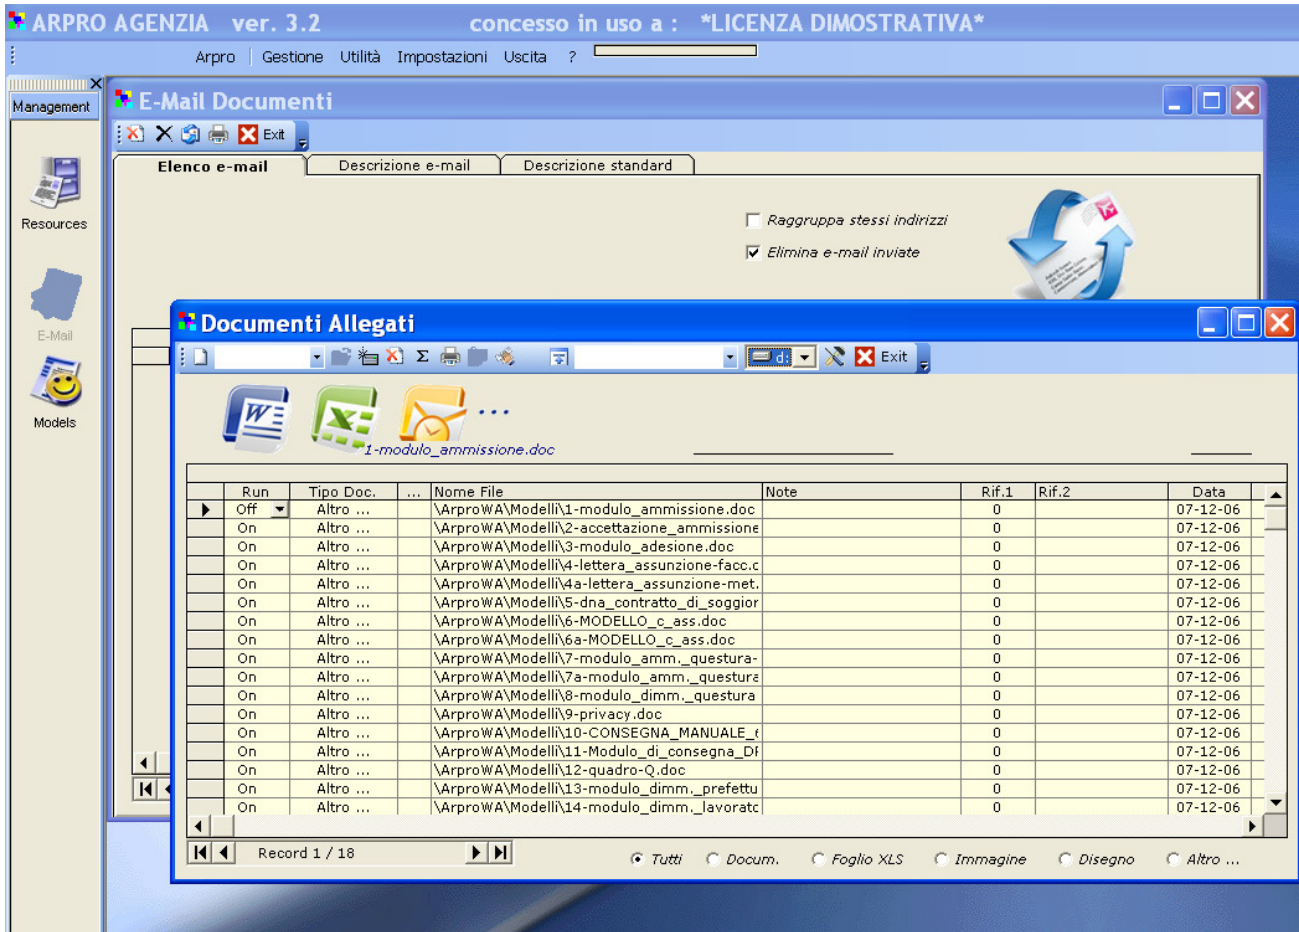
ARPRO AGENZIA ver. 3.2 concesso in uso a : *LICENZA DIMOSTRATIVA*

Arpro | Gestione | Utilità | Impostazioni | Uscita | ?

Management

Resources

E-Mail

Models

E-Mail Documenti

Exit

Elenco e-mail | Descrizione e-mail | Descrizione standard

Raggruppa stessi indirizzi

Elimina e-mail inviate

Documenti Allegati

Exit

...

1-modulo_ammissione.doc

| | Run | Tipo Doc. | ... | Nome File | Note | Rif.1 | Rif.2 | Data |
|---|---|---|---|---|---|---|---|---|
| ▶ | Off | Altro ... | | \ArproWA\Modelli\1-modulo_ammissione.doc | | 0 | | 07-12-06 |
| | On | Altro ... | | \ArproWA\Modelli\2-accettazione_ammissione | | 0 | | 07-12-06 |
| | On | Altro ... | | \ArproWA\Modelli\3-modulo_adesione.doc | | 0 | | 07-12-06 |
| | On | Altro ... | | \ArproWA\Modelli\4-lettera_assunzione-facc.c | | 0 | | 07-12-06 |
| | On | Altro ... | | \ArproWA\Modelli\4a-lettera_assunzione-met. | | 0 | | 07-12-06 |
| | On | Altro ... | | \ArproWA\Modelli\5-dna_contratto_di_soggior | | 0 | | 07-12-06 |
| | On | Altro ... | | \ArproWA\Modelli\6-MODELLO_c_ass.doc | | 0 | | 07-12-06 |
| | On | Altro ... | | \ArproWA\Modelli\6a-MODELLO_c_ass.doc | | 0 | | 07-12-06 |
| | On | Altro ... | | \ArproWA\Modelli\7-modulo_amm._questura- | | 0 | | 07-12-06 |
| | On | Altro ... | | \ArproWA\Modelli\7a-modulo_amm._questura | | 0 | | 07-12-06 |
| | On | Altro ... | | \ArproWA\Modelli\8-modulo_dimm._questura | | 0 | | 07-12-06 |
| | On | Altro ... | | \ArproWA\Modelli\9-privacy.doc | | 0 | | 07-12-06 |
| | On | Altro ... | | \ArproWA\Modelli\10-CONSEGNA_MANUALE_( | | 0 | | 07-12-06 |
| | On | Altro ... | | \ArproWA\Modelli\11-Modulo_di_consegna_DI | | 0 | | 07-12-06 |
| | On | Altro ... | | \ArproWA\Modelli\12-quadro-Q.doc | | 0 | | 07-12-06 |
| | On | Altro ... | | \ArproWA\Modelli\13-modulo_dimm._prefettu | | 0 | | 07-12-06 |
| | On | Altro ... | | \ArproWA\Modelli\14-modulo_dimm._lavoratc | | 0 | | 07-12-06 |

Record 1 / 18

Tutti | Docum. | Foglio XLS | Immagine | Disegno | Altro ...